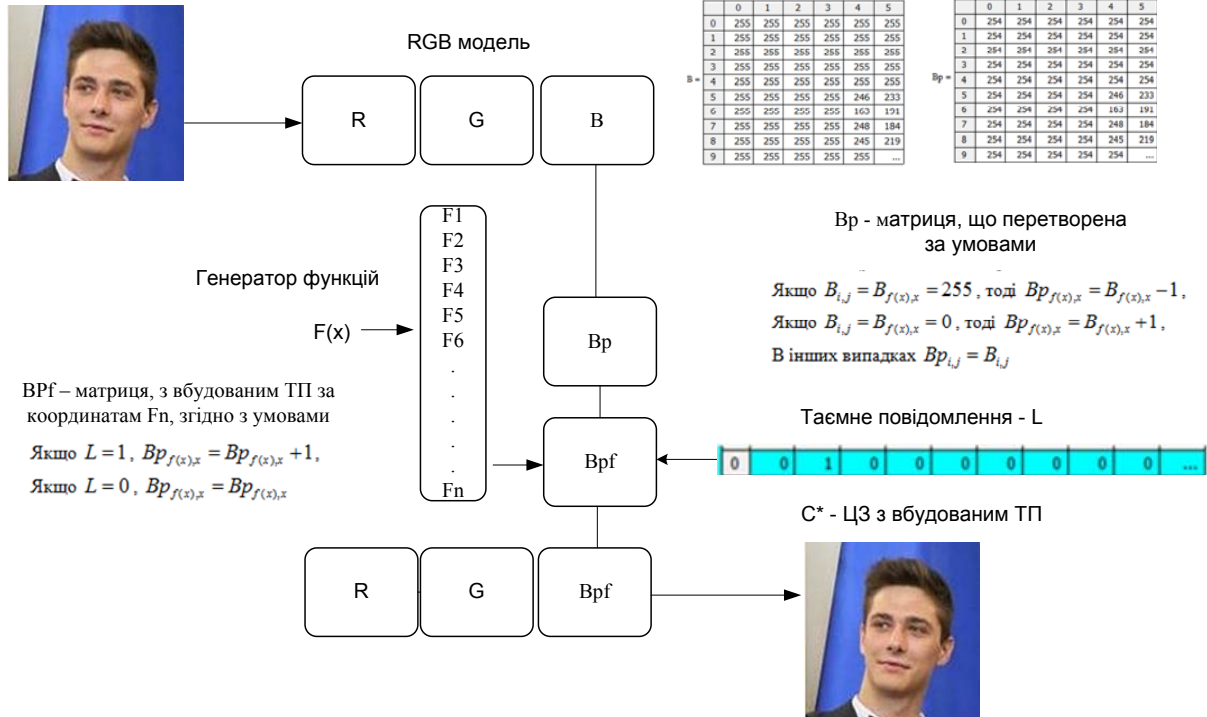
RGB модель

R

G

B

B =

| | 0 | 1 | 2 | 3 | 4 | 5 |
|---|---|---|---|---|---|---|
| 0 | 255 | 255 | 255 | 255 | 255 | 255 |
| 1 | 255 | 255 | 255 | 255 | 255 | 255 |
| 2 | 255 | 255 | 255 | 255 | 255 | 255 |
| 3 | 255 | 255 | 255 | 255 | 255 | 255 |
| 4 | 255 | 255 | 255 | 255 | 255 | 255 |
| 5 | 255 | 255 | 255 | 255 | 246 | 233 |
| 6 | 255 | 255 | 255 | 255 | 163 | 191 |
| 7 | 255 | 255 | 255 | 255 | 248 | 184 |
| 8 | 255 | 255 | 255 | 255 | 245 | 219 |
| 9 | 255 | 255 | 255 | 255 | 255 | ... |

Bp =

| | 0 | 1 | 2 | 3 | 4 | 5 |
|---|---|---|---|---|---|---|
| 0 | 254 | 254 | 254 | 254 | 254 | 254 |
| 1 | 254 | 254 | 254 | 254 | 254 | 254 |
| 2 | 254 | 254 | 254 | 254 | 254 | 254 |
| 3 | 254 | 254 | 254 | 254 | 254 | 254 |
| 4 | 254 | 254 | 254 | 254 | 254 | 254 |
| 5 | 254 | 254 | 254 | 254 | 246 | 233 |
| 6 | 254 | 254 | 254 | 254 | 163 | 191 |
| 7 | 254 | 254 | 254 | 254 | 248 | 184 |
| 8 | 254 | 254 | 254 | 254 | 245 | 219 |
| 9 | 254 | 254 | 254 | 254 | 254 | ... |

Bp - матриця, що перетворена за умовами

Якщо $B_{i,j} = B_{f(x),x} = 255$, тоді $Bp_{f(x),x} = B_{f(x),x} - 1$,
Якщо $B_{i,j} = B_{f(x),x} = 0$, тоді $Bp_{f(x),x} = B_{f(x),x} + 1$,
В інших випадках $Bp_{i,j} = B_{i,j}$

Генератор функцій

F(x)

F1
F2
F3
F4
F5
F6
.
.
.
.
.
Fn

Bp

BPf – матриця, з вбудованим ТП за координатам Fn, згідно з умовами

Якщо $L = 1$, $Bp_{f(x),x} = Bp_{f(x),x} + 1$,
Якщо $L = 0$, $Bp_{f(x),x} = Bp_{f(x),x}$

Bpf

Таємне повідомлення - L

| 0 | 0 | 1 | 0 | 0 | 0 | 0 | 0 | 0 | 0 | ... |
|---|---|---|---|---|---|---|---|---|---|---|

C* - ЦЗ з вбудованим ТП

R

G

Bpf